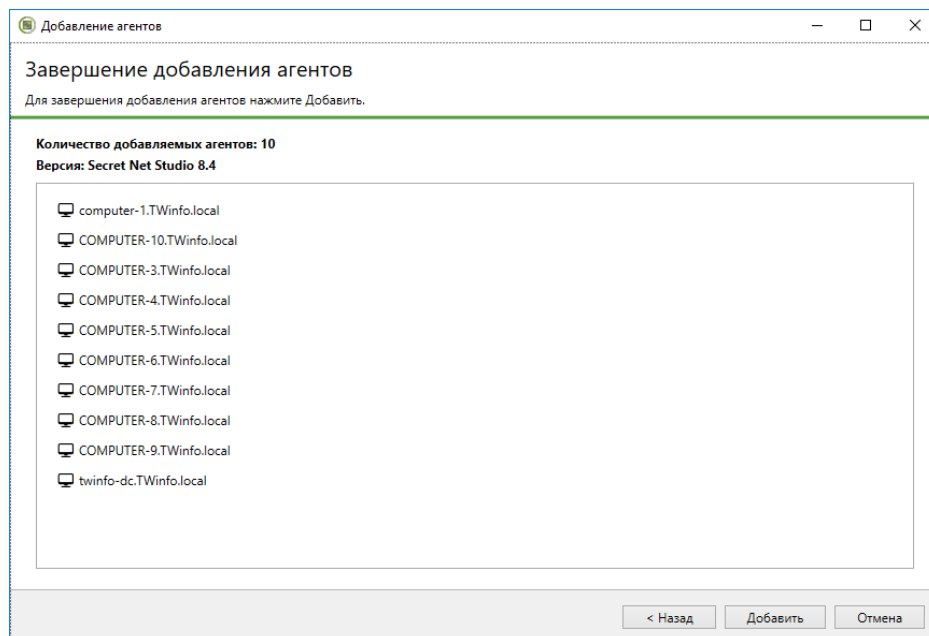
Добавление агентов

Завершение добавления агентов

Для завершения добавления агентов нажмите Добавить.

Количество добавляемых агентов: 10
Версия: Secret Net Studio 8.4

computer-1.TWinfo.local
COMPUTER-10.TWinfo.local
COMPUTER-3.TWinfo.local
COMPUTER-4.TWinfo.local
COMPUTER-5.TWinfo.local
COMPUTER-6.TWinfo.local
COMPUTER-7.TWinfo.local
COMPUTER-8.TWinfo.local
COMPUTER-9.TWinfo.local
twinfo-dc.TWinfo.local

< Назад
Добавить
Отмена